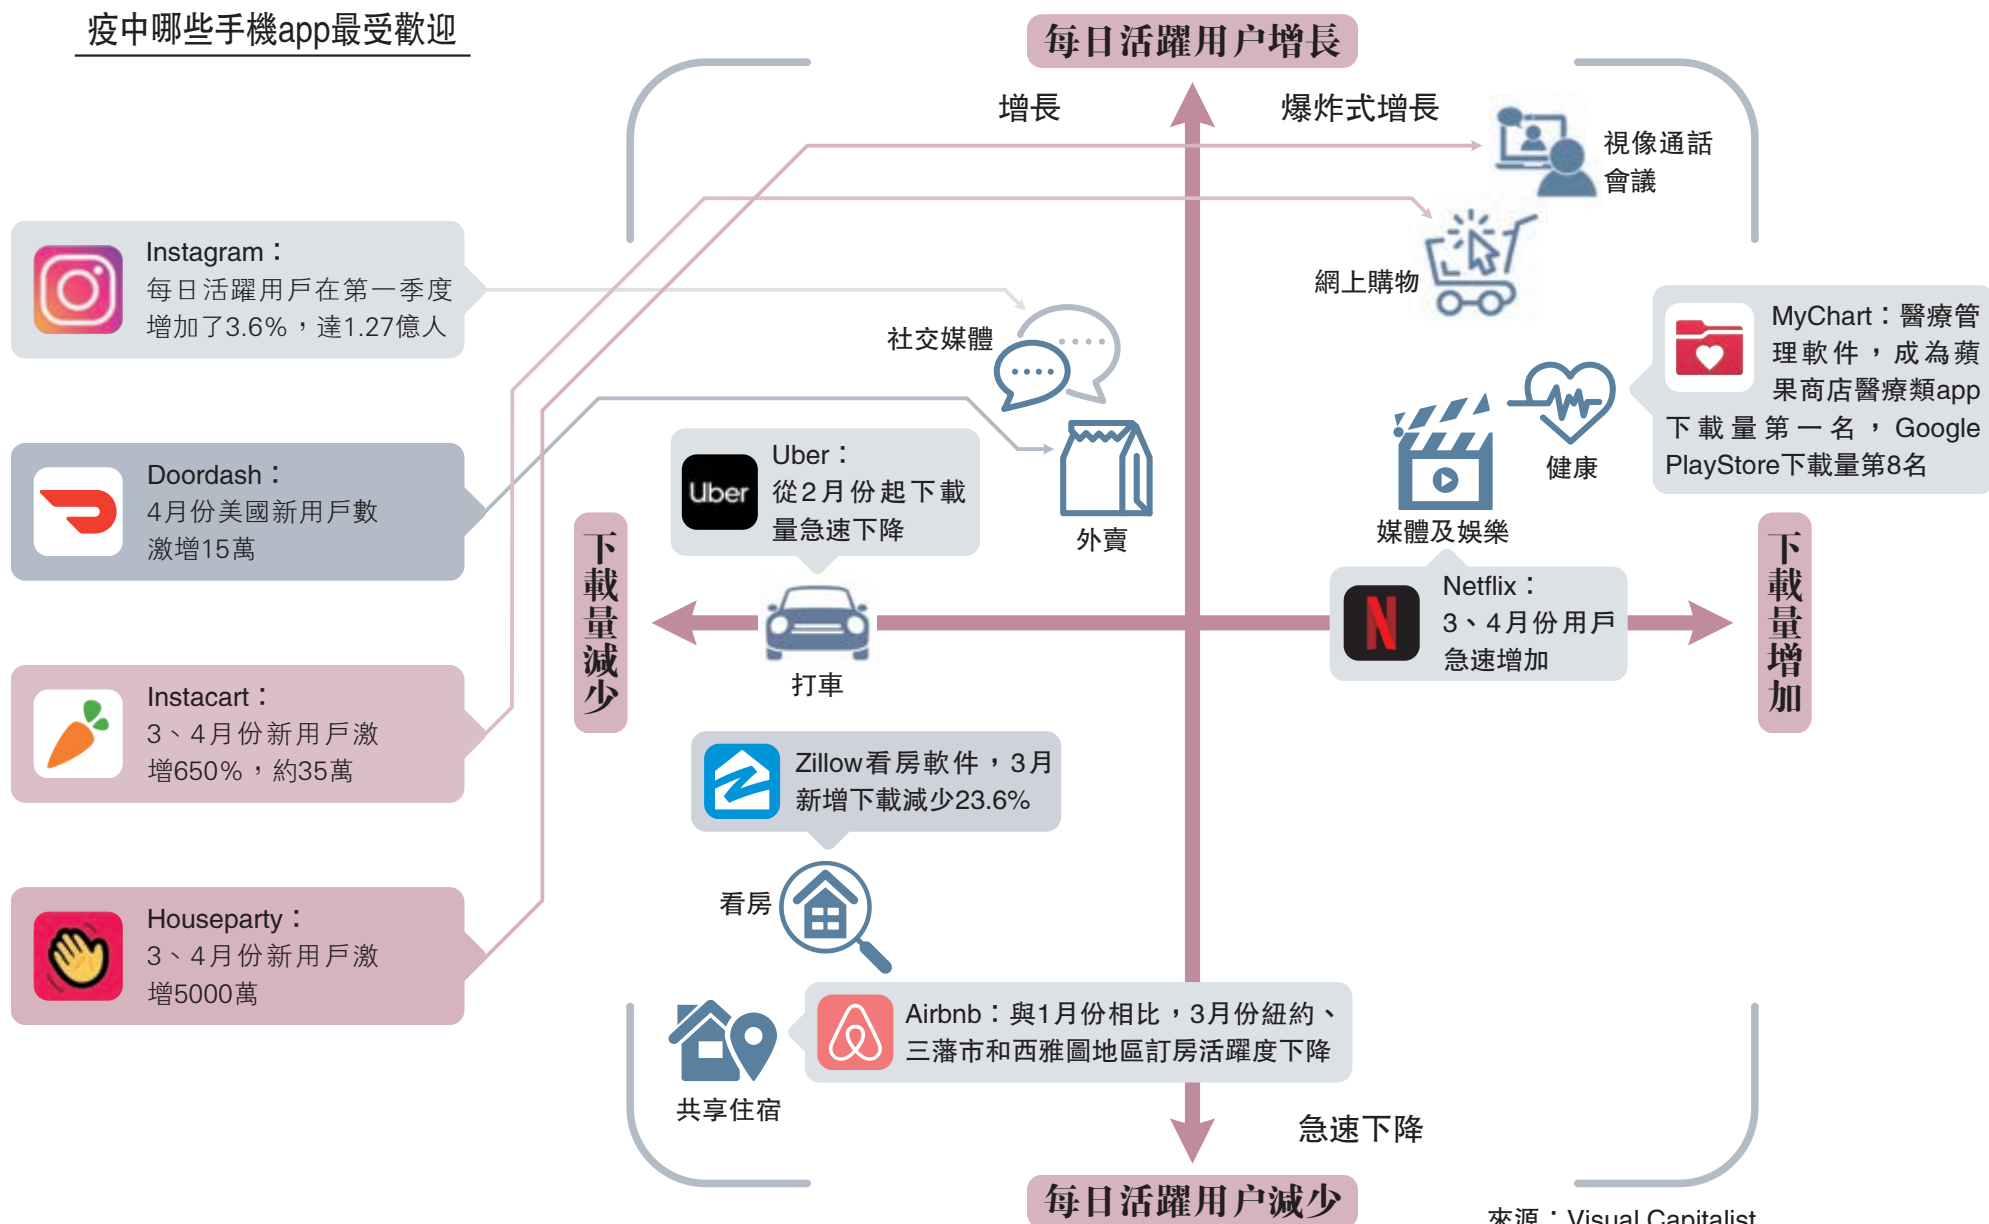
疫中哪些手機app最受歡迎

每日活躍用户增長

增長

爆炸式增長

視像通話會議

網上購物

Instagram：
每日活躍用戶在第一季度增加了3.6%，達1.27億人

社交媒體

MyChart：醫療管理軟件，成為蘋果商店醫療類app下載量第一名，Google PlayStore下載量第8名

健康

Doordash：
4月份美國新用戶數激增15萬

Uber
Uber：
從2月份起下載量急速下降

外賣

媒體及娛樂

下載量減少

下載量增加

Netflix：
3、4月份用戶急速增加

打車

Instacart：
3、4月份新用戶激增650%，約35萬

Zillow看房軟件，3月新增下載減少23.6%

看房

Houseparty：
3、4月份新用戶激增5000萬

Airbnb：與1月份相比，3月份紐約、三藩市和西雅圖地區訂房活躍度下降

共享住宿

急速下降

每日活躍用户減少

來源：Visual Capitalist